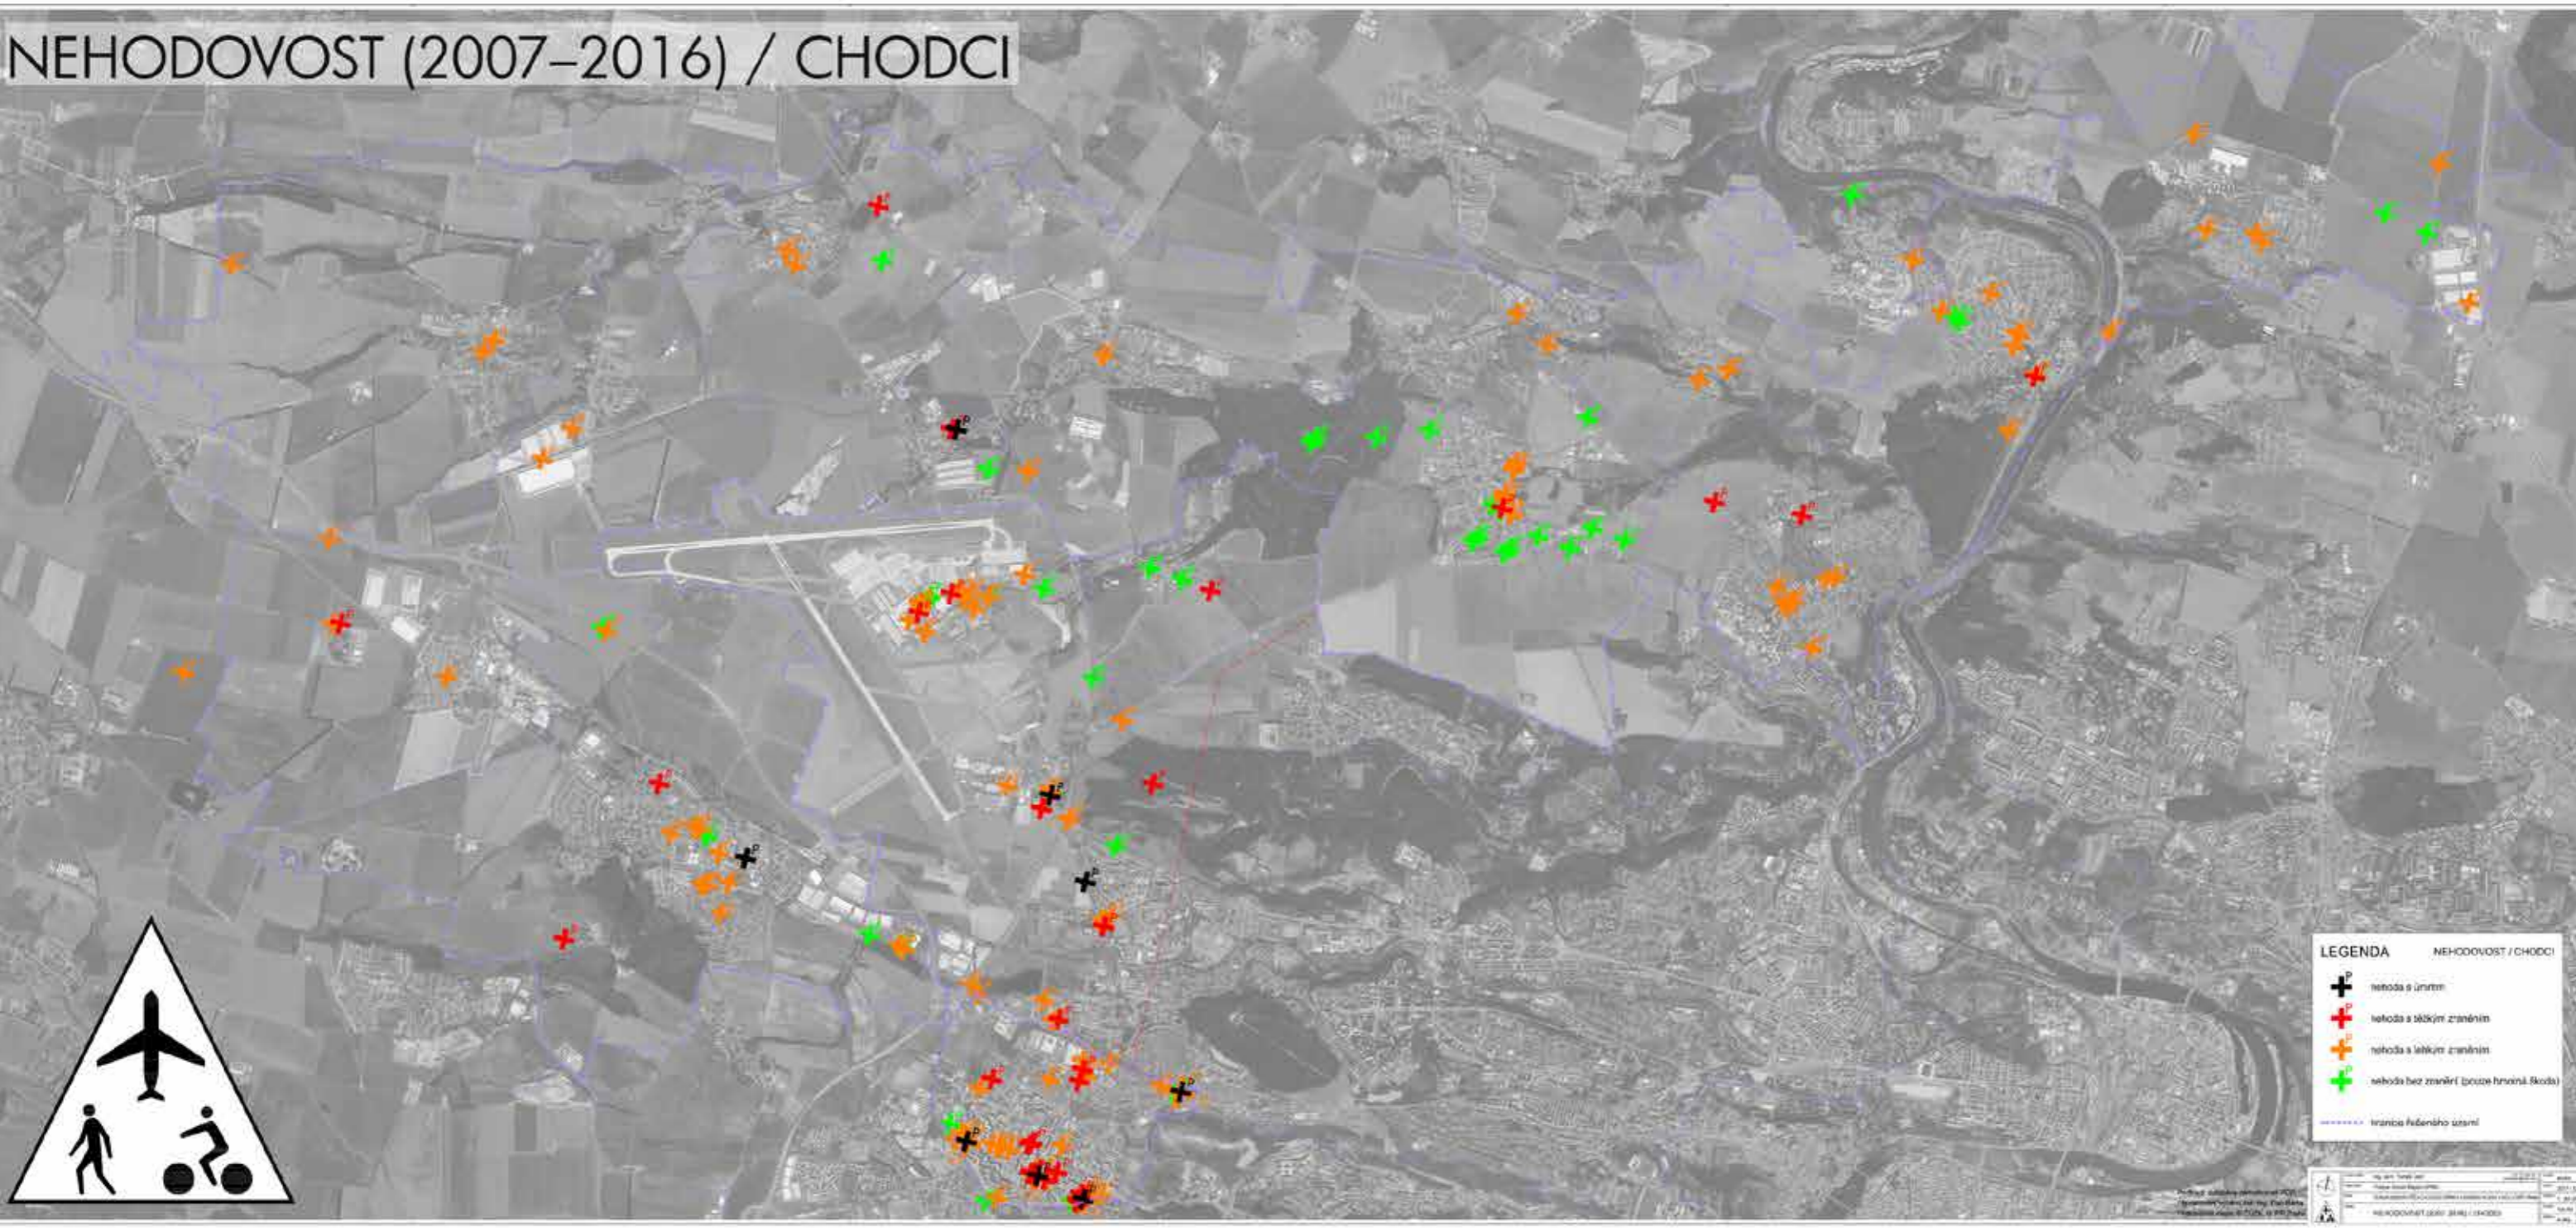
NEHODOVOST (2007–2016) / CHODCI

LEGENDA NEHODOVOST / CHODCI

nehoda s úmrtím

nehoda s těžkým zraněním

nehoda s lehkým zraněním

nehoda bez zranění (pouze hmotná škoda)

hranice řešeného území

NEHODOVOST (2007–2016) / CHODCI

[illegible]